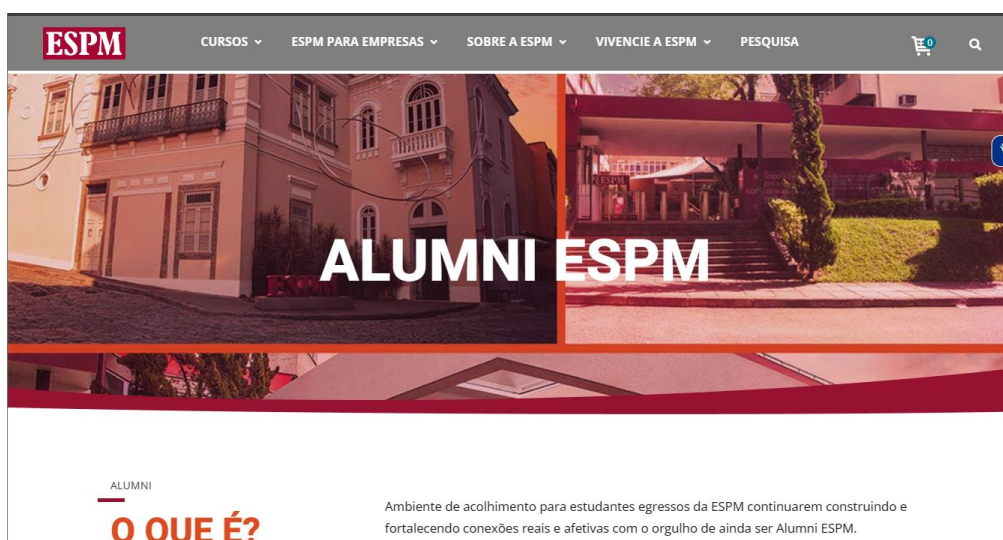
ESPM

CURSOS ESPM PARA EMPRESAS SOBRE A ESPM VIVENCIE A ESPM PESQUISA

0

ALUMNI ESPM

ALUMNI

O QUE É?

Ambiente de acolhimento para estudantes egressos da ESPM continuarem construindo e fortalecendo conexões reais e afetivas com o orgulho de ainda ser Alumni ESPM.